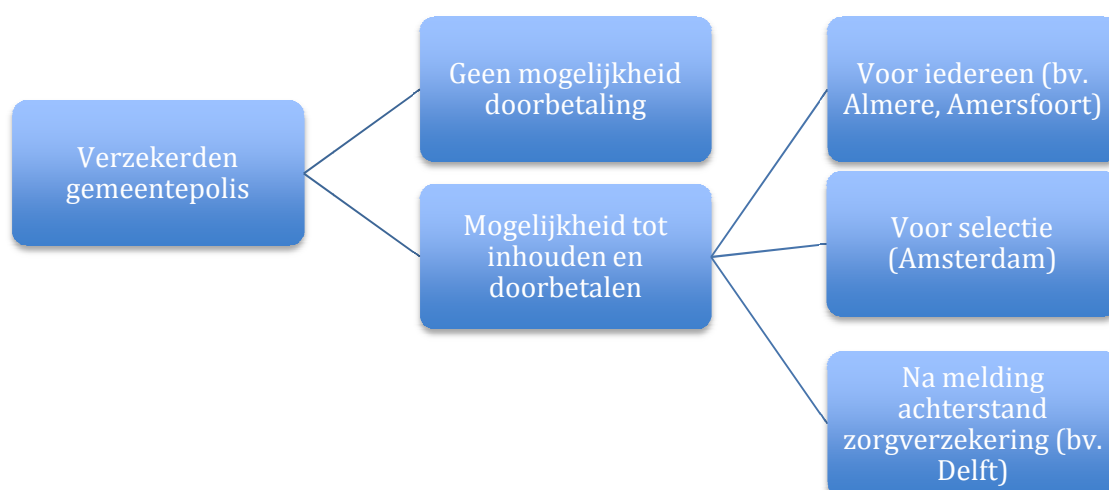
Verzekerden gemeentepolis

Geen mogelijkheid doorbetaling

Mogelijkheid tot inhouden en doorbetalen

Voor iedereen (bv. Almere, Amersfoort)

Voor selectie (Amsterdam)

Na melding achterstand zorgverzekering (bv. Delft)